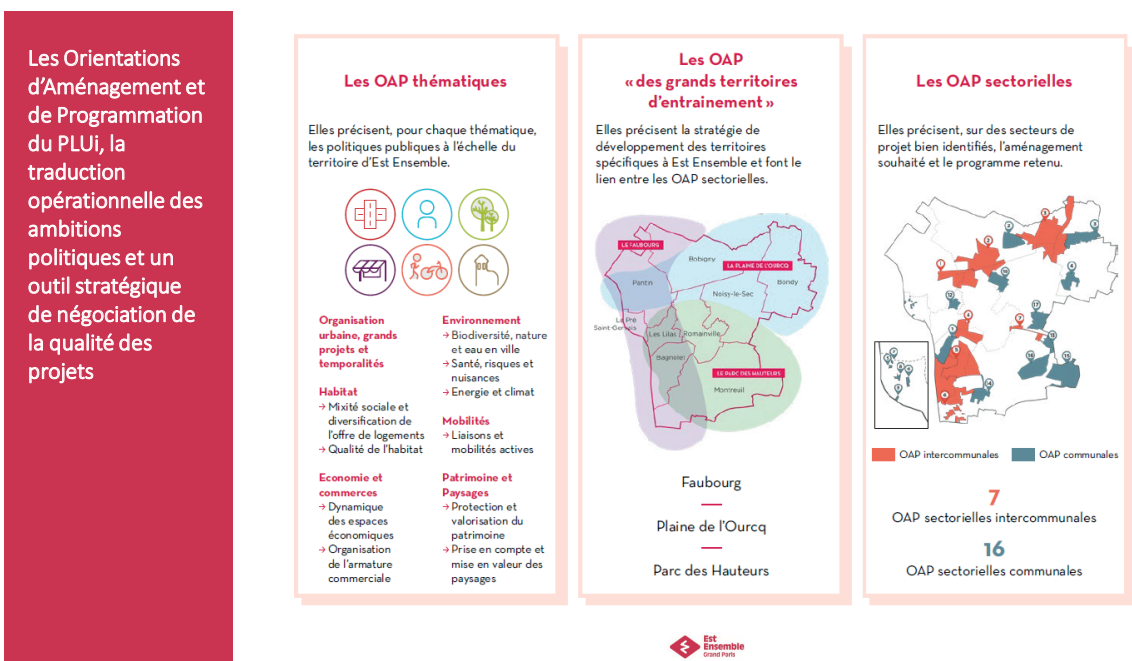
Les Orientations d'Aménagement et de Programmation du PLUi, la traduction opérationnelle des ambitions politiques et un outil stratégique de négociation de la qualité des projets

Les OAP thématiques

Elles précisent, pour chaque thématique, les politiques publiques à l'échelle du territoire d'Est Ensemble.

Organisation urbaine, grands projets et temporalités

Habitat
→ Mixité sociale et diversification de l'offre de logements
→ Qualité de l'habitat

Economie et commerces
→ Dynamique des espaces économiques
→ Organisation de l'armature commerciale

Environnement
→ Biodiversité, nature et eau en ville
→ Santé, risques et nuisances
→ Energie et climat

Mobilités
→ Liaisons et mobilités actives

Patrimoine et Paysages
→ Protection et valorisation du patrimoine
→ Prise en compte et mise en valeur des paysages

Les OAP « des grands territoires d'entrainement »

Elles précisent la stratégie de développement des territoires spécifiques à Est Ensemble et font le lien entre les OAP sectorielles.

LE FAUBOURG
Bobigny
LA PLAINE DE L'OURCQ
Pantin
Noisy-le-Sec
Bondy
Le Pré Saint-Gervais
Les Lilas
Romainville
Bagnolet
LE PARC DES HAUTEURS
Montreuil

Faubourg
Plaine de l'Ourcq
Parc des Hauteurs

Les OAP sectorielles

Elles précisent, sur des secteurs de projet bien identifiés, l'aménagement souhaité et le programme retenu.

OAP intercommunales
OAP communales

7
OAP sectorielles intercommunales
16
OAP sectorielles communales

Est Ensemble Grand Paris